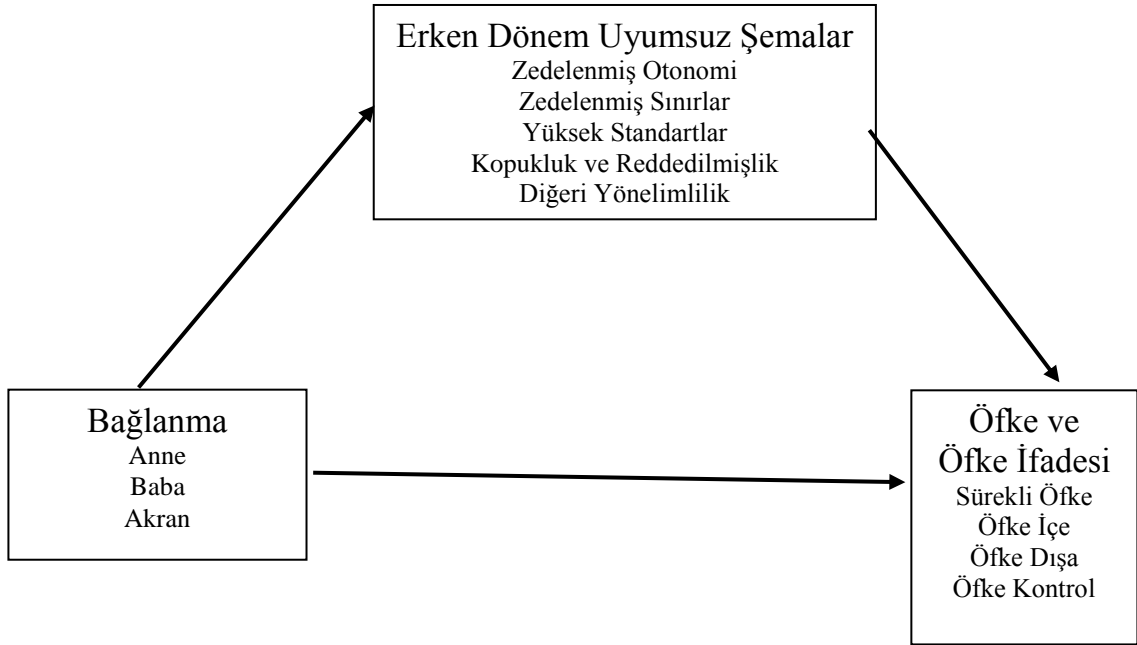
Erken Dönem Uyumsuz Şemalar
Zedelenmiş Otonomi
Zedelenmiş Sınırlar
Yüksek Standartlar
Kopukluk ve Reddedilmişlik
Diğeri Yönelimlilik

Bağlanma
Anne
Baba
Akran

Öfke ve
Öfke İfadesi
Sürekli Öfke
Öfke İçe
Öfke Dışa
Öfke Kontrol